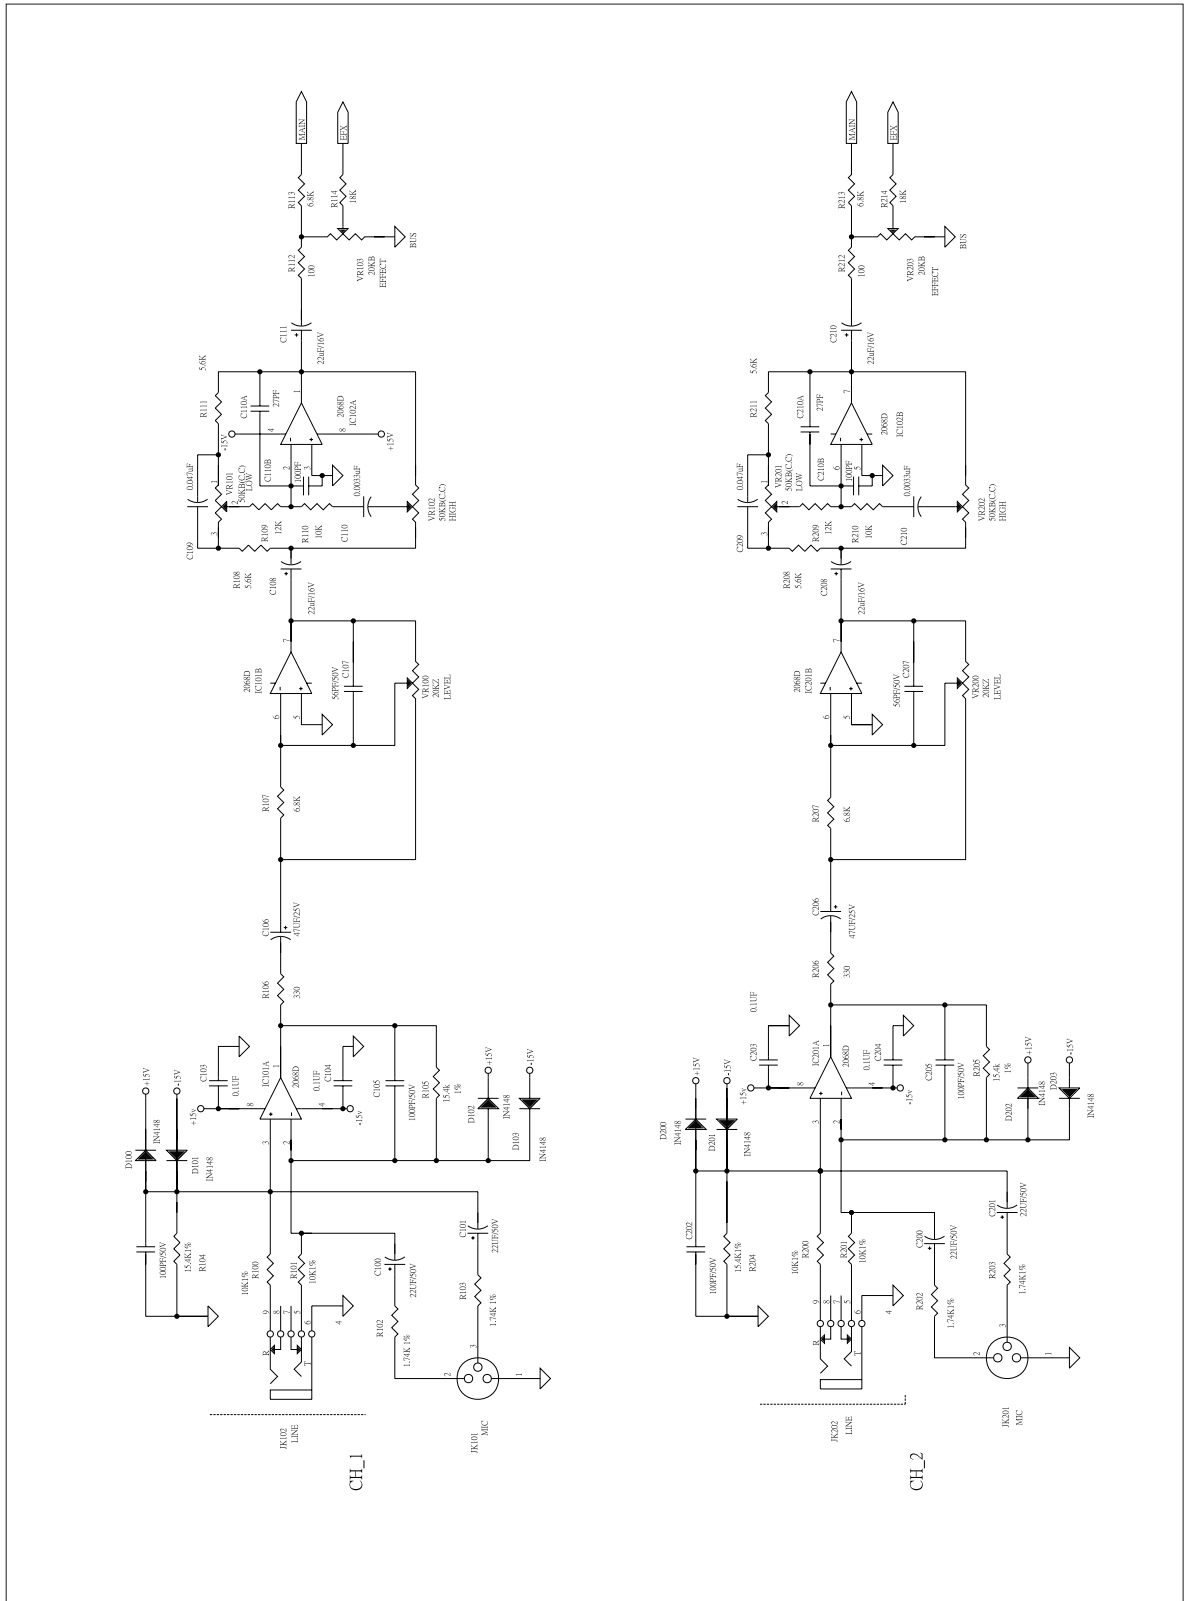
MAIN
EFX
R113
6.8K
R114
18K
BUS
R112
100
VR103
20KB
EFFECT
C111
22uF/16V
R111
5.6K
C110A
27PF
2068D
IC102A
+15V
+15V
C109
0.047uF
VR101
50KB(C.C)
LOW
C110B
100PF
0.0033uF
R109
12K
R110
10K
C110
VR102
50KB(C.C)
HIGH
R108
5.6K
C108
22uF/16V
2068D
IC101B
56PF/50V
C107
VR100
20KZ
LEVEL
R107
6.8K
C106
47UF/25V
R106
330
C103
0.1UF
IC101A
2068D
0.1UF
C104
+15V
-15V
C105
100PF/50V
R105
15.4k
1%
D102
IN4148
+15V
-15V
D103
IN4148
D100
IN4148
D101
IN4148
+15V
-15V
100PF/50V
15.4K1%
R104
10K1%
R100
R101
10K1%
C100
22UF/50V
C101
22UF/50V
R102
1.74K 1%
R103
1.74K 1%
JK102
LINE
JK101
MIC
CH_1

MAIN
EFX
R213
6.8K
R214
18K
BUS
R212
100
VR203
20KB
EFFECT
C210
22uF/16V
R211
5.6K
C210A
27PF
2068D
IC102B
C209
0.047uF
VR201
50KB(C.C)
LOW
C210B
100PF
0.0033uF
R209
12K
R210
10K
C210
VR202
50KB(C.C)
HIGH
R208
5.6K
C208
22uF/16V
2068D
IC201B
56PF/50V
C207
VR200
20KZ
LEVEL
R207
6.8K
C206
47UF/25V
R206
330
0.1UF
C203
IC201A
2068D
C204
0.1UF
+15v
-15V
C205
100PF/50V
R205
15.4k
1%
D202
IN4148
D203
IN4148
+15V
-15V
D200
IN4148
D201
IN4148
+15V
-15V
C202
100PF/50V
15.4K1%
R204
10K1%
R200
R201
10K1%
C200
22UF/50V
C201
22UF/50V
R202
1.74K1%
R203
1.74K1%
JK202
LINE
JK201
MIC
CH_2